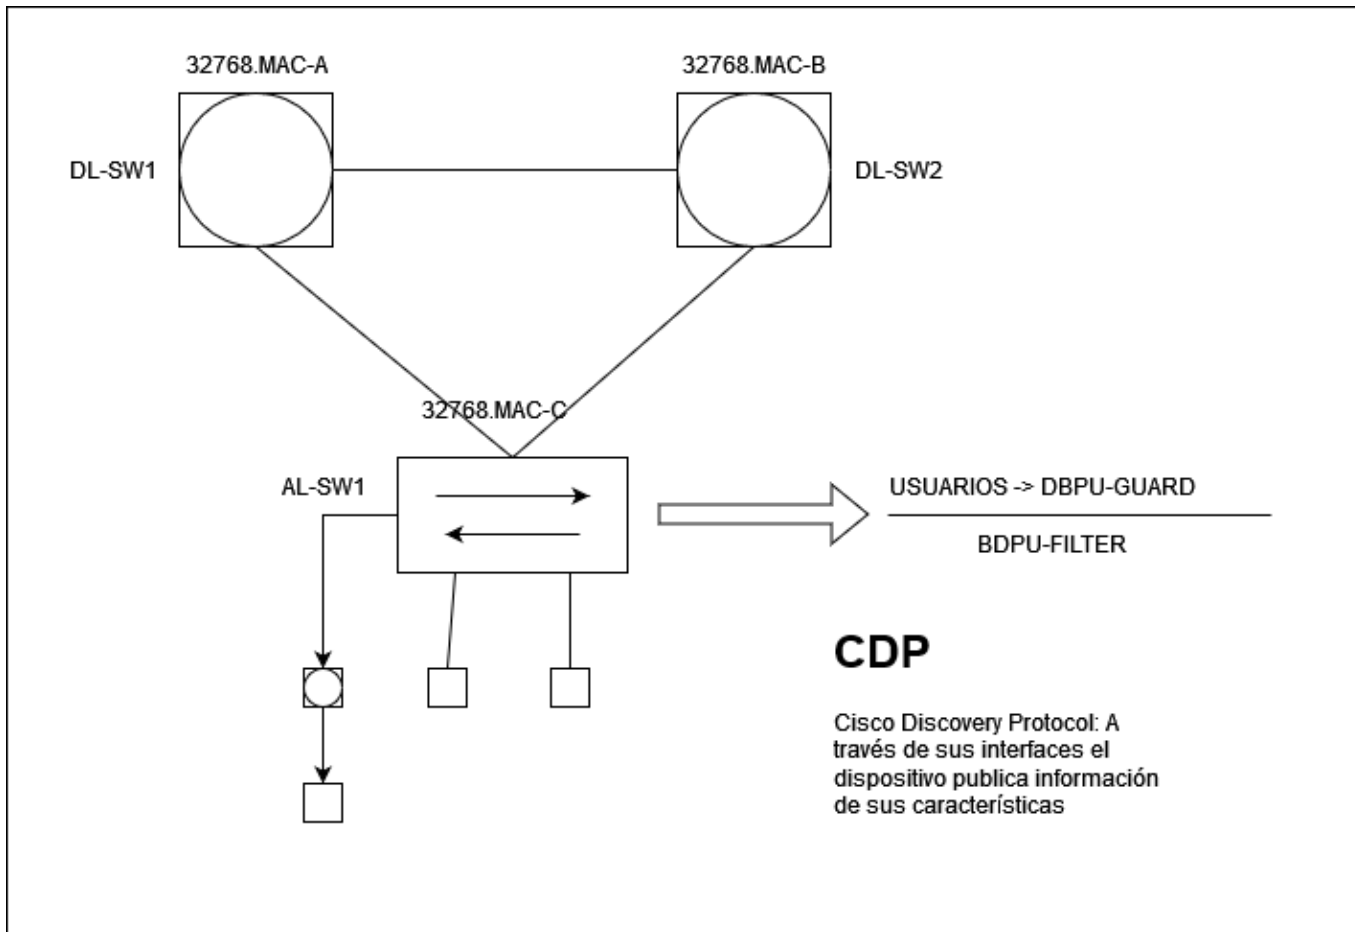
32768.MAC-A

32768.MAC-B

DL-SW1

DL-SW2

32768.MAC-C

AL-SW1

USUARIOS -> DBPU-GUARD

BDPU-FILTER

CDP

Cisco Discovery Protocol: A través de sus interfaces el dispositivo publica información de sus características